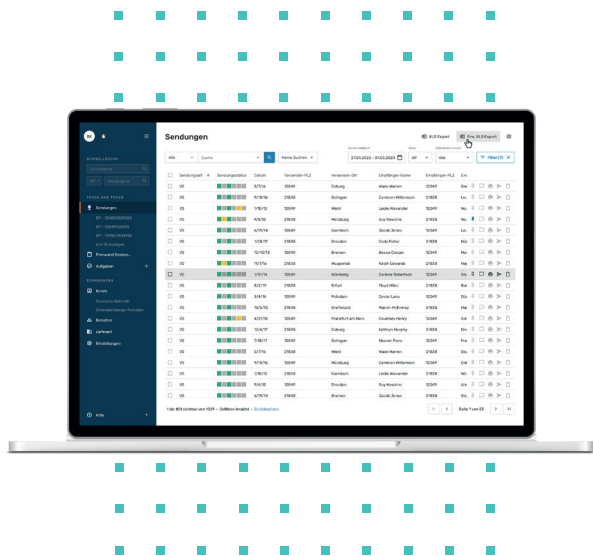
Sendungen

XLS Export

Erw. XLS Export

Alle

Suche

Keine Suchen

27.04.2020 - 01.05.2020

AT

Alle

Filter (3)

| | Sendungsart | Sendungsstatus | Datum | Versender-PLZ | Versender-Ort | Empfänger-Name | Empfänger-PLZ | Em |
|---|---|---|---|---|---|---|---|---|
| | VS | | 5/7/16 | 12049 | Coburg | Wade Warren | 12049 | |
| | VS | | 9/18/16 | 21838 | Solingen | Cameron Williamson | 21838 | |
| | VS | | 7/18/12 | 12049 | Wehl | Leslie Alexander | 12049 | |
| | VS | | 4/4/18 | 21838 | Würzburg | Guy Hawkins | 21838 | |
| | VS | | 6/19/14 | 12049 | Dornbach | Jacob Jones | 12049 | |
| | VS | | 1/28/17 | 21838 | Dresden | Cody Fisher | 21838 | |
| | VS | | 12/10/13 | 12049 | Bremen | Bessie Cooper | 12049 | |
| | VS | | 7/27/14 | 21838 | Wuppertal | Kristin Edwards | 21838 | |
| | VS | | 1/31/14 | 12049 | Nürnberg | Corinne Robertson | 12049 | |
| | VS | | 8/2/19 | 21838 | Erfurt | Floyd Miles | 21838 | |
| | VS | | 3/4/16 | 12049 | Potsdam | Devon Lane | 12049 | |
| | VS | | 10/6/13 | 21838 | Grafhorst | Marvin McKinney | 21838 | |
| | VS | | 4/21/12 | 12049 | Frankfurt am Main | Courtney Henry | 12049 | |
| | VS | | 12/4/17 | 21838 | Coburg | Kathryn Murphy | 21838 | |
| | VS | | 7/18/17 | 12049 | Solingen | Eleanor Pena | 12049 | |
| | VS | | 3/7/16 | 21838 | Wehl | Wade Warren | 21838 | |
| | VS | | 9/18/16 | 12049 | Würzburg | Cameron Williamson | 12049 | |
| | VS | | 7/18/12 | 21838 | Dornbach | Leslie Alexander | 21838 | |
| | VS | | 4/4/18 | 12049 | Dresden | Guy Hawkins | 12049 | |
| | VS | | 6/19/14 | 21838 | Bremen | Jacob Jones | 21838 | |

1 bis 100 Einträge von 1229 – Größere Ansicht – Zurücksetzen

Seite 1 von 23

Sendungen

Aufgaben

Kontakt

Retouren

Lieferant

Einstellungen

Hilfe